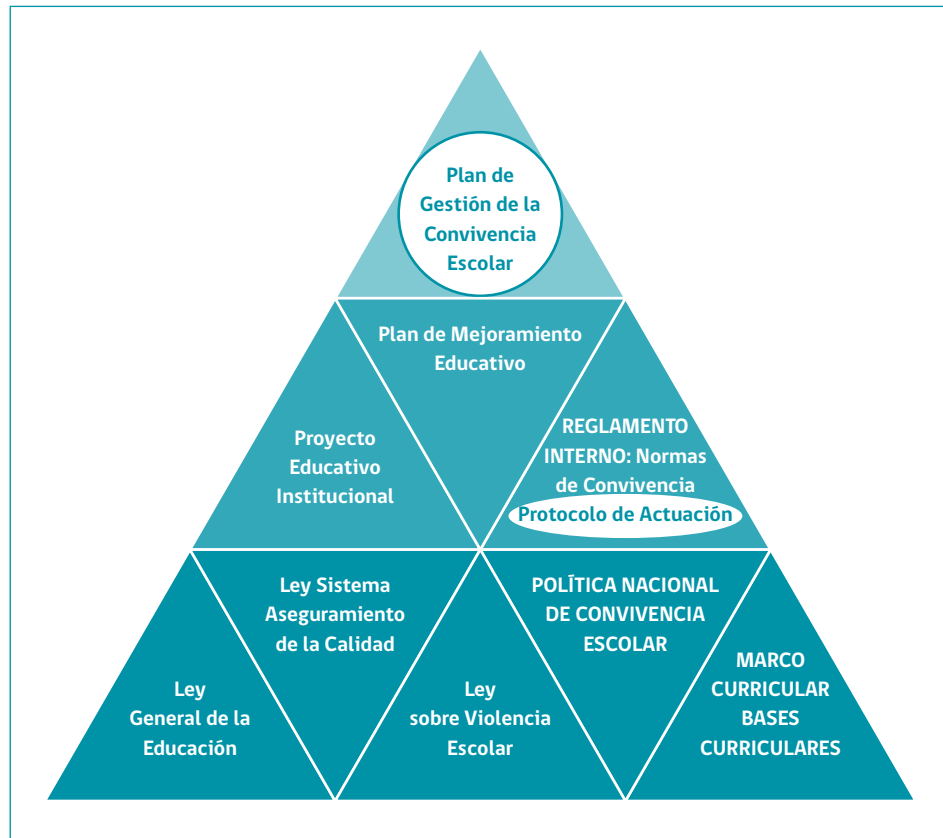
Plan de Gestión de la Convivencia Escolar

Plan de Mejoramiento Educativo

Proyecto Educativo Institucional

REGLAMENTO INTERNO: Normas de Convivencia

Protocolo de Actuación

Ley Sistema Aseguramiento de la Calidad

POLÍTICA NACIONAL DE CONVIVENCIA ESCOLAR

Ley General de la Educación

Ley sobre Violencia Escolar

MARCO CURRICULAR BASES CURRICULARES